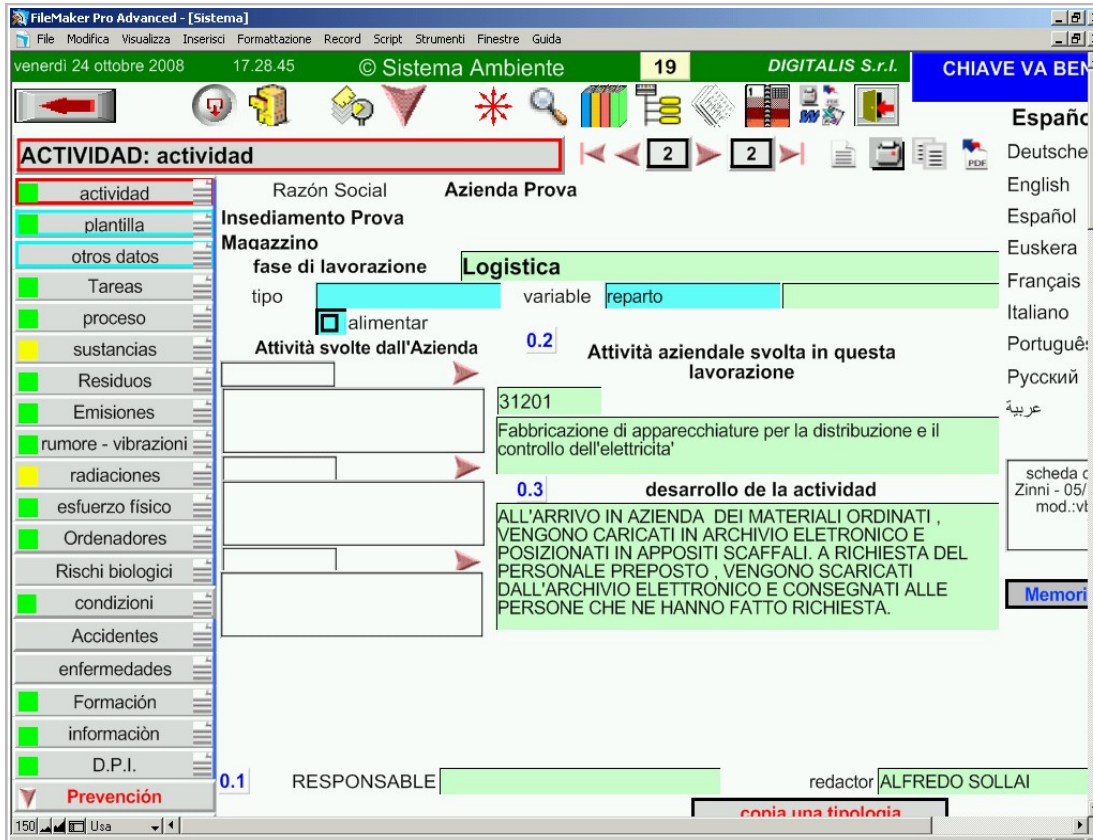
FileMaker Pro Advanced - [Sistema]

File Modifica Visualizza Inserisci Formattazione Record Script Strumenti Finestre Guida

venerdì 24 ottobre 2008 17.28.45 © Sistema Ambiente 19 DIGITALIS S.r.l. CHIAVE VA BEN

Españo

ACTIVIDAD: actividad

2 2

Deutsche
English
Español
Euskera
Français
Italiano
Português
Русский
عربية

actividad
plantilla
otros datos
Tareas
proceso
sustancias
Residuos
Emisiones
rumore - vibrazioni
radiaciones
esfuerzo físico
Ordenadores
Rischi biologici
condizioni
Accidentes
enfermedades
Formación
informaciòn
D.P.I.
Prevención

Razón Social Azienda Prova

Insediamento Prova

Magazzino

fase di lavorazione Logistica

tipo variable reparto

alimentar

Attività svolte dall'Azienda

0.2 Attività aziendale svolta in questa lavorazione

31201

Fabbricazione di apparecchiature per la distribuzione e il controllo dell'elettricita'

0.3 desarrollo de la actividad

ALL'ARRIVO IN AZIENDA DEI MATERIALI ORDINATI , VENGONO CARICATI IN ARCHIVIO ELETRONICO E POSIZIONATI IN APPOSITI SCAFFALI. A RICHIESTA DEL PERSONALE PREPOSTO , VENGONO SCARICATI DALL'ARCHIVIO ELETTRONICO E CONSEGNATI ALLE PERSONE CHE NE HANNO FATTO RICHIESTA.

scheda c
Zinni - 05/
mod.:vt

Memori

0.1 RESPONSABLE redactor ALFREDO SOLLAI

copia una tipologia

150 Usa